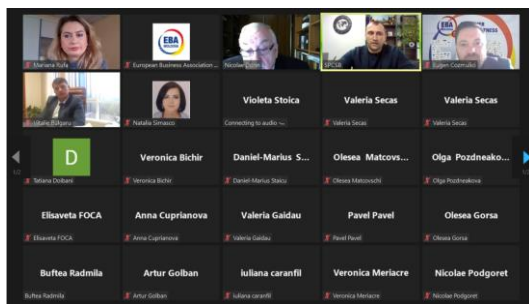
Mariana Rufa
EBA MOLDOVA
European Business Association ...
Nicolae Zorin
SPCSB
Eugen Cozmulici
EBA MOLDOVA
Vitalie Bulgaru
Natalia Simasco
Violeta Stoica
Connecting to audio ...
Valeria Secas
Valeria Secas
Valeria Secas
Valeria Secas
D
Tatiana Dolbani
Veronica Bichir
Veronica Bichir
Daniel-Marius S...
Daniel-Marius Staicu
Olesea Matcovs...
Olesea Matcovschi
Olga Pozdneako...
Olga Pozdneakova
Elisaveta FOCA
Elisaveta FOCA
Anna Cuprianova
Anna Cuprianova
Valeria Gaidau
Valeria Gaidau
Pavel Pavel
Pavel Pavel
Olesea Gorsa
Olesea Gorsa
Buftea Radmila
Buftea Radmila
Artur Golban
Artur Golban
iuliana caranfil
iuliana caranfil
Veronica Meriacre
Veronica Meriacre
Nicolae Podgoret
Nicolae Podgoret